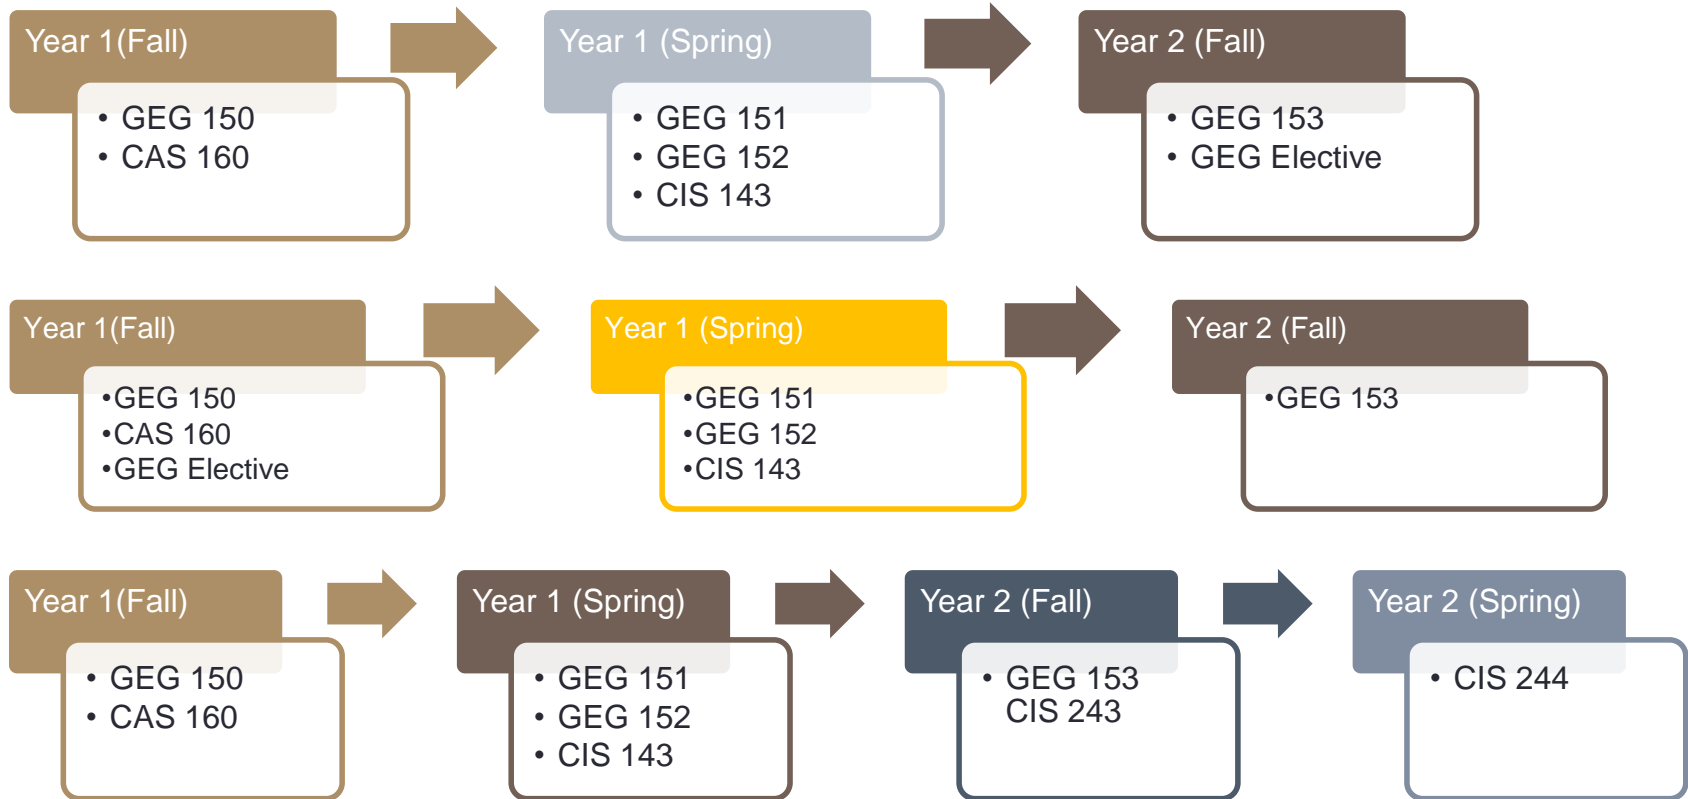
Year 1(Fall)

- GEG 150
- CAS 160

Year 1 (Spring)

- GEG 151
- GEG 152
- CIS 143

Year 2 (Fall)

- GEG 153
- GEG Elective

Year 1(Fall)

•GEG 150
•CAS 160
•GEG Elective

Year 1 (Spring)

•GEG 151
•GEG 152
•CIS 143

Year 2 (Fall)

•GEG 153

Year 1(Fall)

- GEG 150
- CAS 160

Year 1 (Spring)

- GEG 151
- GEG 152
- CIS 143

Year 2 (Fall)

- GEG 153
CIS 243

Year 2 (Spring)

- CIS 244